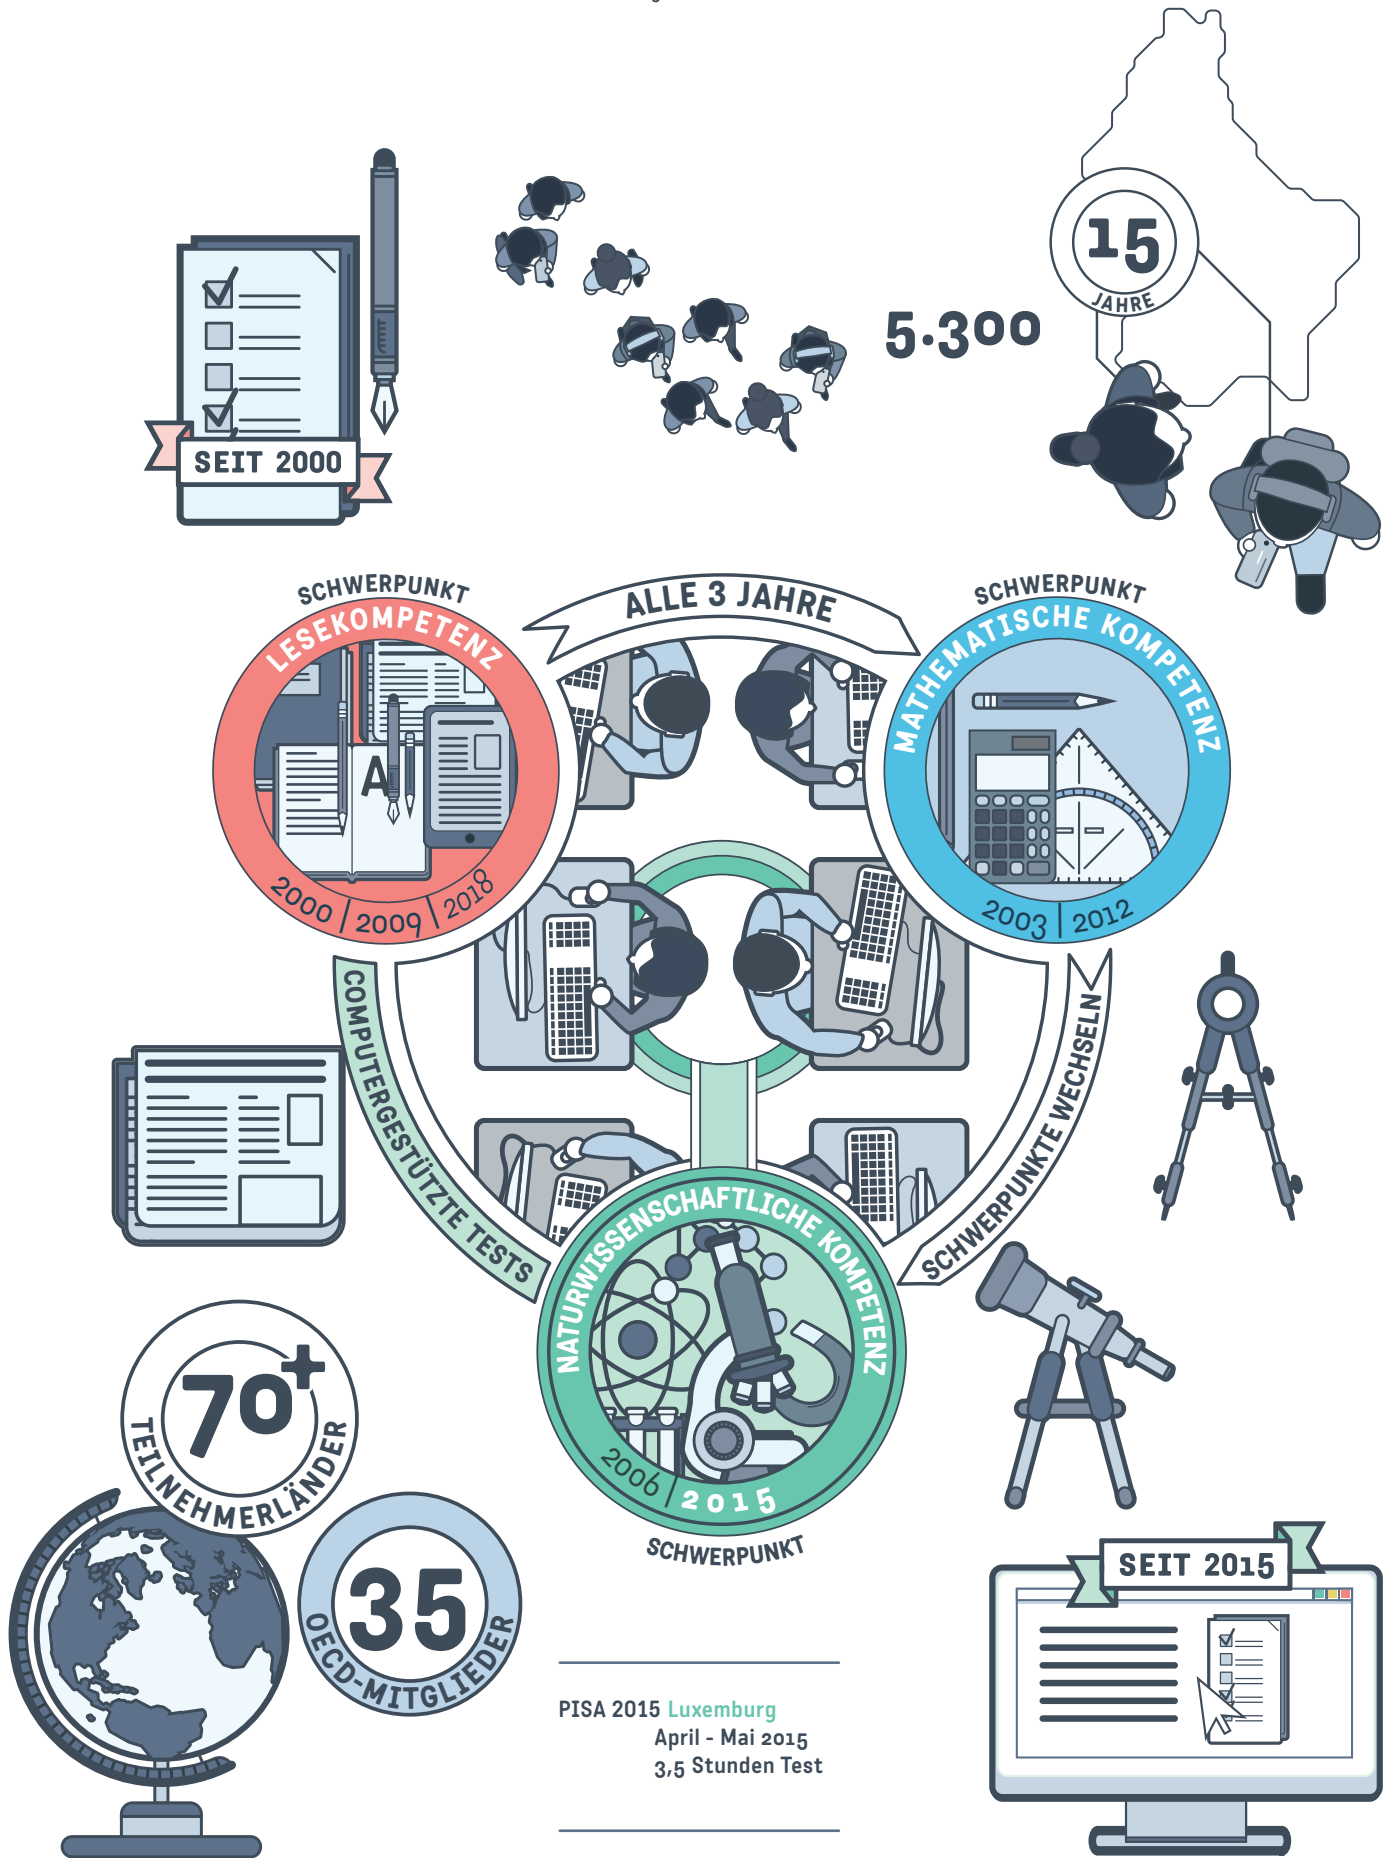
SEIT 2000

5.300

15
JAHRE

ALLE 3 JAHRE

SCHWERPUNKT
LESEKOMPETENZ
2000 | 2009 | 2018

SCHWERPUNKT
MATHEMATISCHE KOMPETENZ
2003 | 2012

COMPUTERGESTÜTZTE TESTS

SCHWERPUNKTE WECHSELN

NATURWISSENSCHAFTLICHE KOMPETENZ
2006 | 2015
SCHWERPUNKT

70+
TEILNEHMERLÄNDER

35
OECD-MITGLIEDER

PISA 2015 Luxemburg
April - Mai 2015
3,5 Stunden Test

SEIT 2015